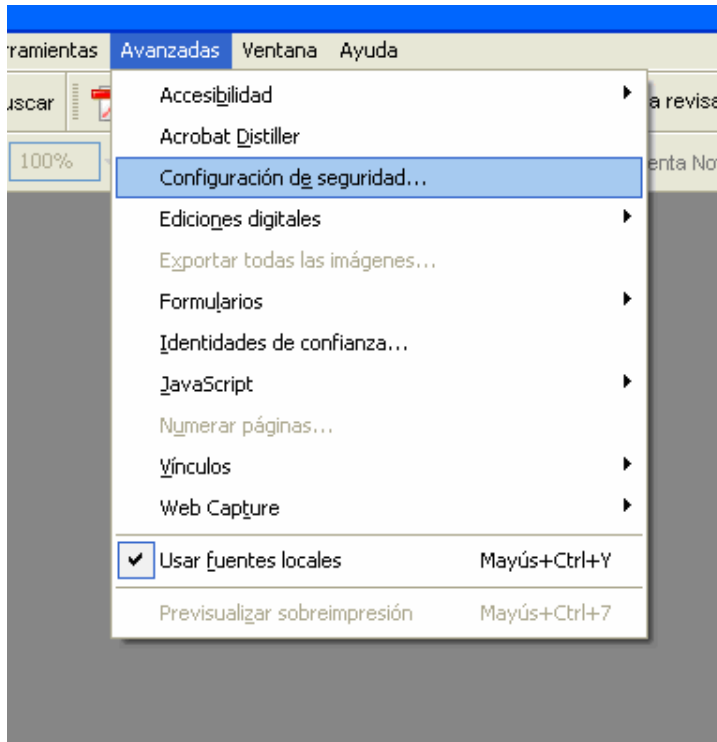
rramientas Avanzadas Ventana Ayuda

uscar

100%

a revisa

enta No

Accesibilidad
Acrobat Distiller
Configuración de seguridad...
Ediciones digitales
Exportar todas las imágenes...
Formularios
Identidades de confianza...
JavaScript
Numerar páginas...
Vínculos
Web Capture
Usar fuentes locales Mayús+Ctrl+Y
Previsualizar sobreimpresión Mayús+Ctrl+7